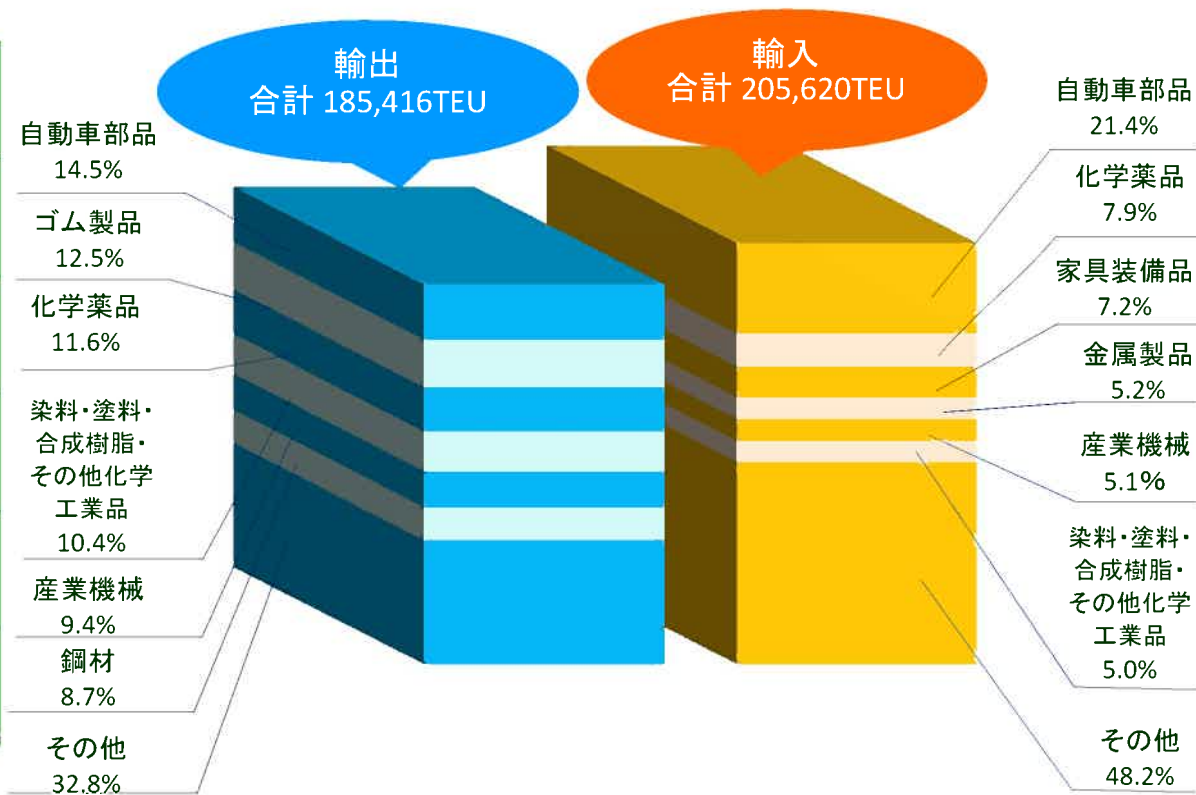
輸出
合計 185,416TEU

輸入
合計 205,620TEU

自動車部品
14.5%

ゴム製品
12.5%

化学薬品
11.6%

染料・塗料・
合成樹脂・
その他化学
工業品
10.4%

産業機械
9.4%

鋼材
8.7%

その他
32.8%

自動車部品
21.4%

化学薬品
7.9%

家具装備品
7.2%

金属製品
5.2%

産業機械
5.1%

染料・塗料・
合成樹脂・
その他化学
工業品
5.0%

その他
48.2%